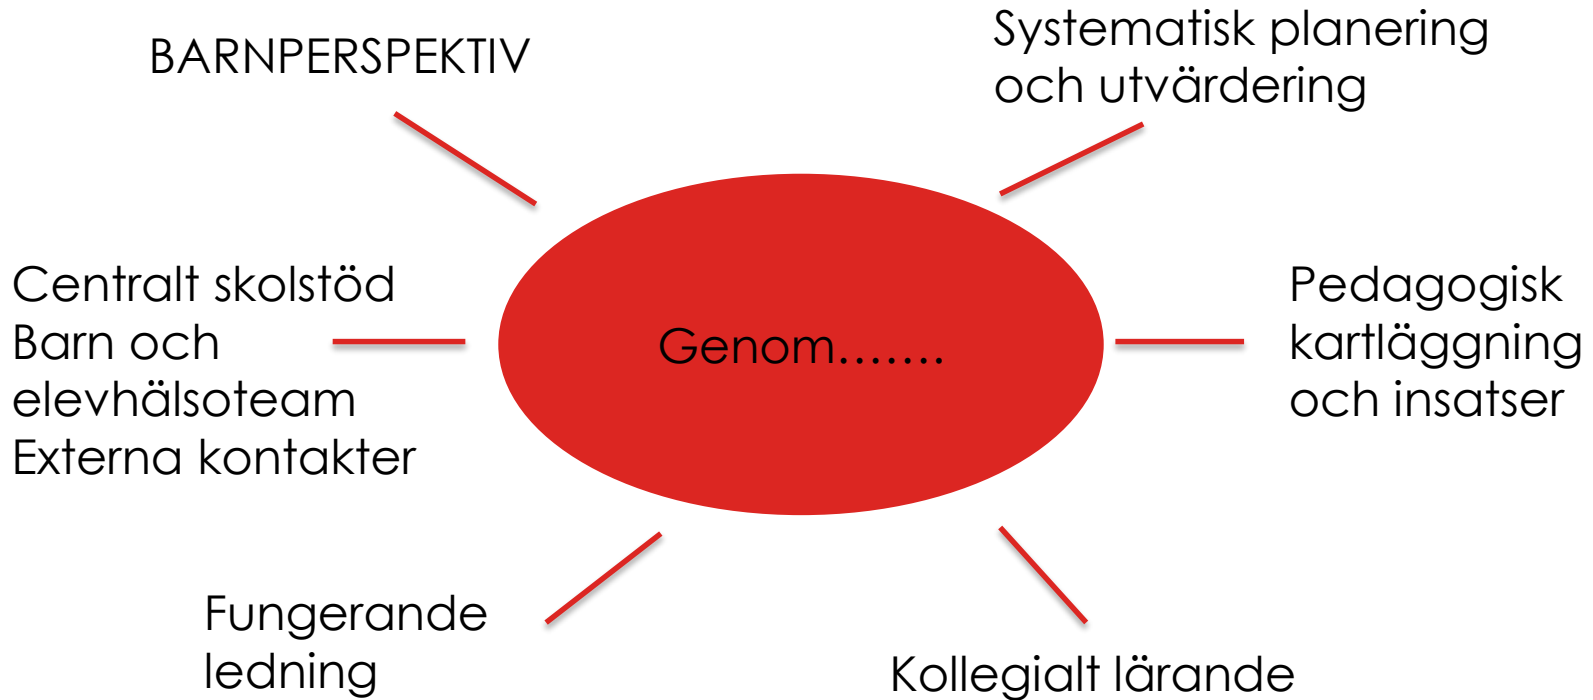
BARNPERSPEKTIV

Systematisk planering och utvärdering

Centralt skolstöd
Barn och elevhälsoteam
Externa kontakter

Genom…….

Pedagogisk kartläggning och insatser

Fungerande ledning

Kollegialt lärande